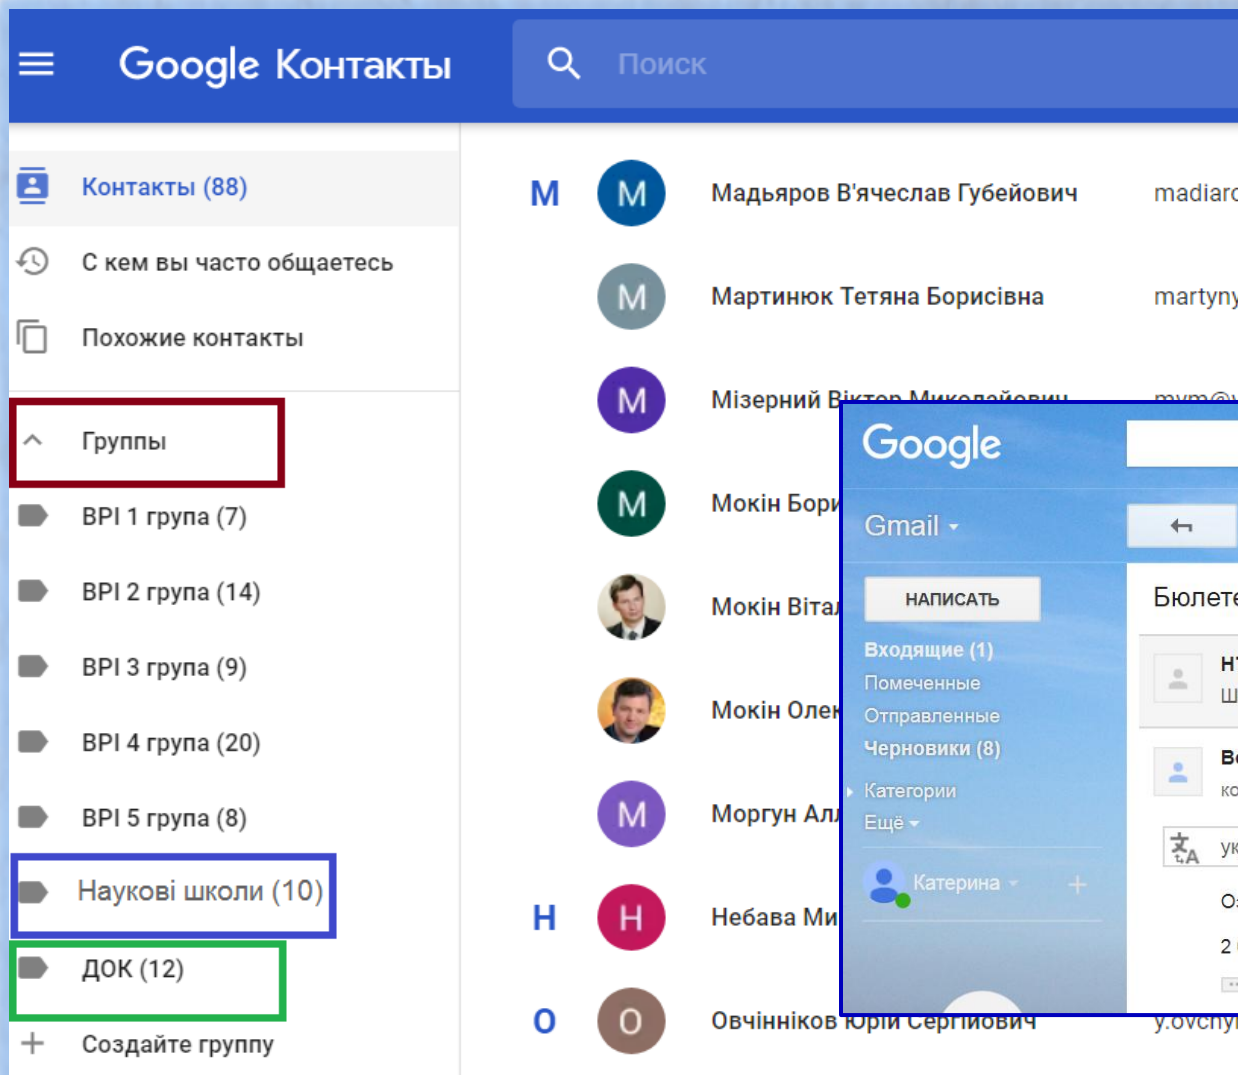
Google Контакты

Поиск

Контакты (88)

С кем вы часто общаетесь

Похожие контакты

Группы

ВРІ 1 група (7)

ВРІ 2 група (14)

ВРІ 3 група (9)

ВРІ 4 група (20)

ВРІ 5 група (8)

Наукові школи (10)

ДОК (12)

Создайте группу

М

М Мадьяров В'ячеслав Губейович madiar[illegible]

М Мартинюк Тетяна Борисівна martyny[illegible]

М Мізерний В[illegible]

М Мокін Бори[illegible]

Мокін Віта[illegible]

Мокін Олек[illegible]

М Моргун Ал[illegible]

Н

Н Небава Ми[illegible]

О

О Овчінніков Юрій Сергійович y.ovchy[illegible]

Google

Gmail

НАПИСАТЬ

Входящие (1)

Помеченные

Отправленные

Черновики (8)

Категории

Ещё

Катерина

Бюлете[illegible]

Н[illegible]

Ш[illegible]

В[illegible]

ко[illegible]

ук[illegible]

О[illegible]

2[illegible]